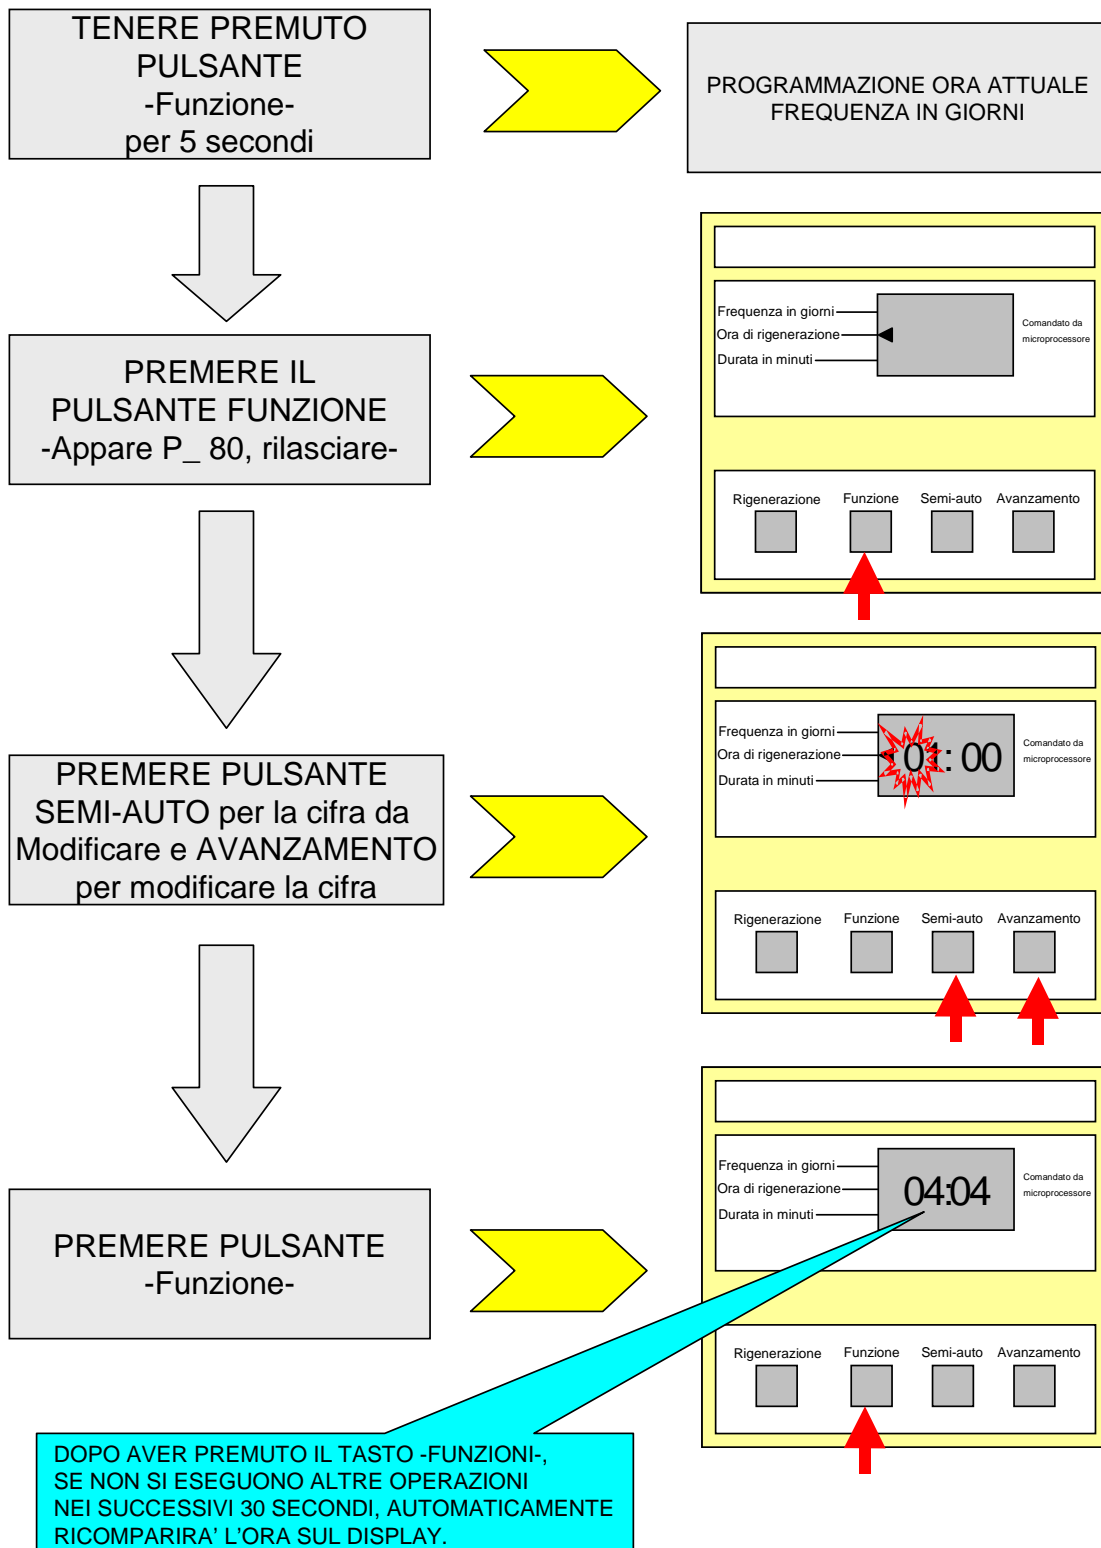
TENERE PREMUTO PULSANTE -Funzione- per 5 secondi

PROGRAMMAZIONE ORA ATTUALE FREQUENZA IN GIORNI

Frequenza in giorni
Ora di rigenerazione
Durata in minuti
Comandato da microprocessore
Rigenerazione Funzione Semi-auto Avanzamento

PREMERE IL PULSANTE FUNZIONE -Appare P_ 80, rilasciare-

Frequenza in giorni
Ora di rigenerazione
Durata in minuti
01: 00
Comandato da microprocessore
Rigenerazione Funzione Semi-auto Avanzamento

PREMERE PULSANTE SEMI-AUTO per la cifra da Modificare e AVANZAMENTO per modificare la cifra

Frequenza in giorni
Ora di rigenerazione
Durata in minuti
04:04
Comandato da microprocessore
Rigenerazione Funzione Semi-auto Avanzamento

PREMERE PULSANTE -Funzione-

DOPO AVER PREMUTO IL TASTO -FUNZIONI-, SE NON SI ESEGUONO ALTRE OPERAZIONI NEI SUCCESSIVI 30 SECONDI, AUTOMATICAMENTE RICOMPARIRA' L'ORA SUL DISPLAY.